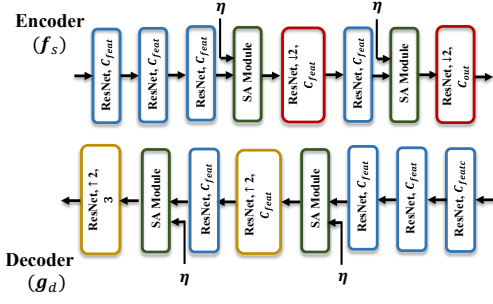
Encoder ($\boldsymbol{f}_s$)

ResNet, $C_{feat}$

ResNet, $C_{feat}$

ResNet, $C_{feat}$

$\boldsymbol{\eta}$

SA Module

ResNet, $\downarrow$2, $C_{feat}$

ResNet, $C_{feat}$

$\boldsymbol{\eta}$

SA Module

ResNet, $\downarrow$2, $C_{out}$

ResNet, $\uparrow$2, 3

SA Module

ResNet, $C_{feat}$

ResNet, $\uparrow$2, $C_{feat}$

SA Module

ResNet, $C_{feat}$

ResNet, $C_{feat}$

ResNet, $C_{feate}$

Decoder ($\boldsymbol{g}_d$)

$\boldsymbol{\eta}$

$\boldsymbol{\eta}$